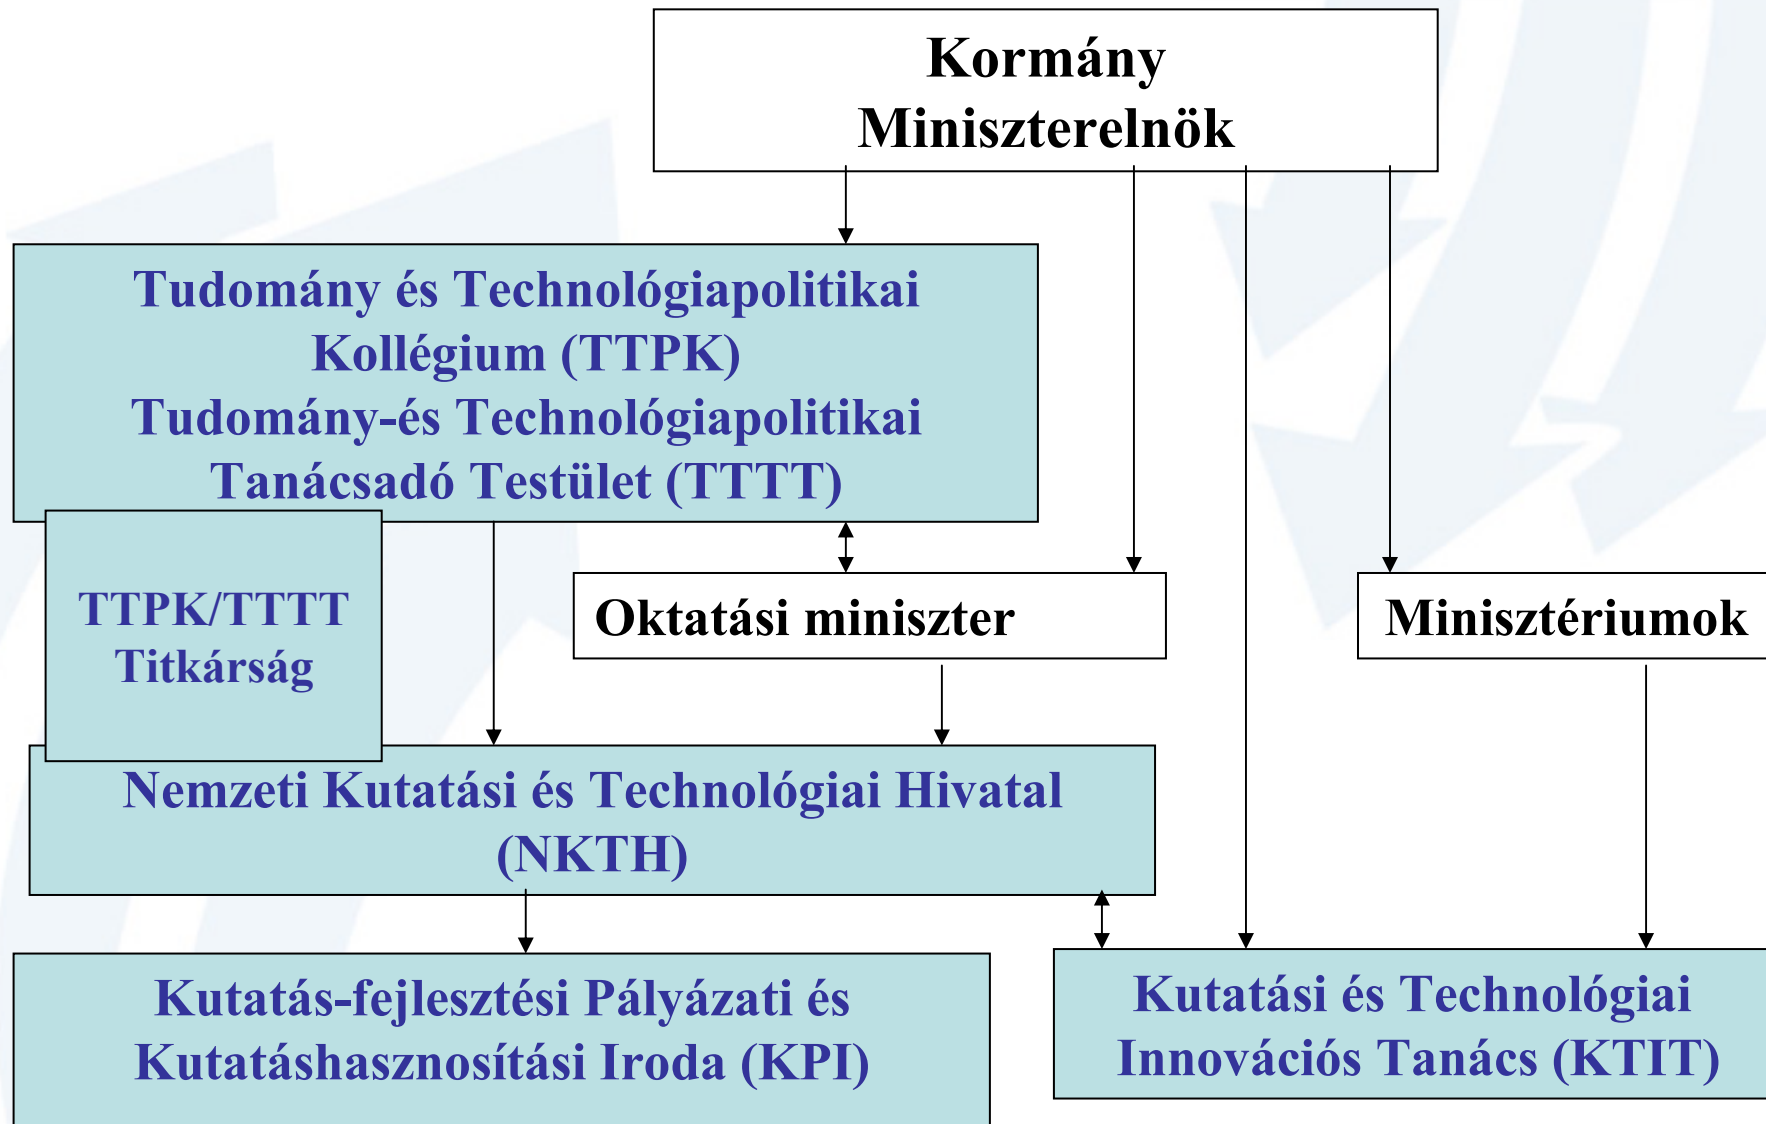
Kormány
Miniszterelnök

Tudomány és Technológiapolitikai Kollégium (TTPK)
Tudomány-és Technológiapolitikai Tanácsadó Testület (TTTT)

TTPK/TTTT Titkárság

Oktatási miniszter

Minisztériumok

Nemzeti Kutatási és Technológiai Hivatal (NKTH)

Kutatás-fejlesztési Pályázati és Kutatáshasznosítási Iroda (KPI)

Kutatási és Technológiai Innovációs Tanács (KTIT)